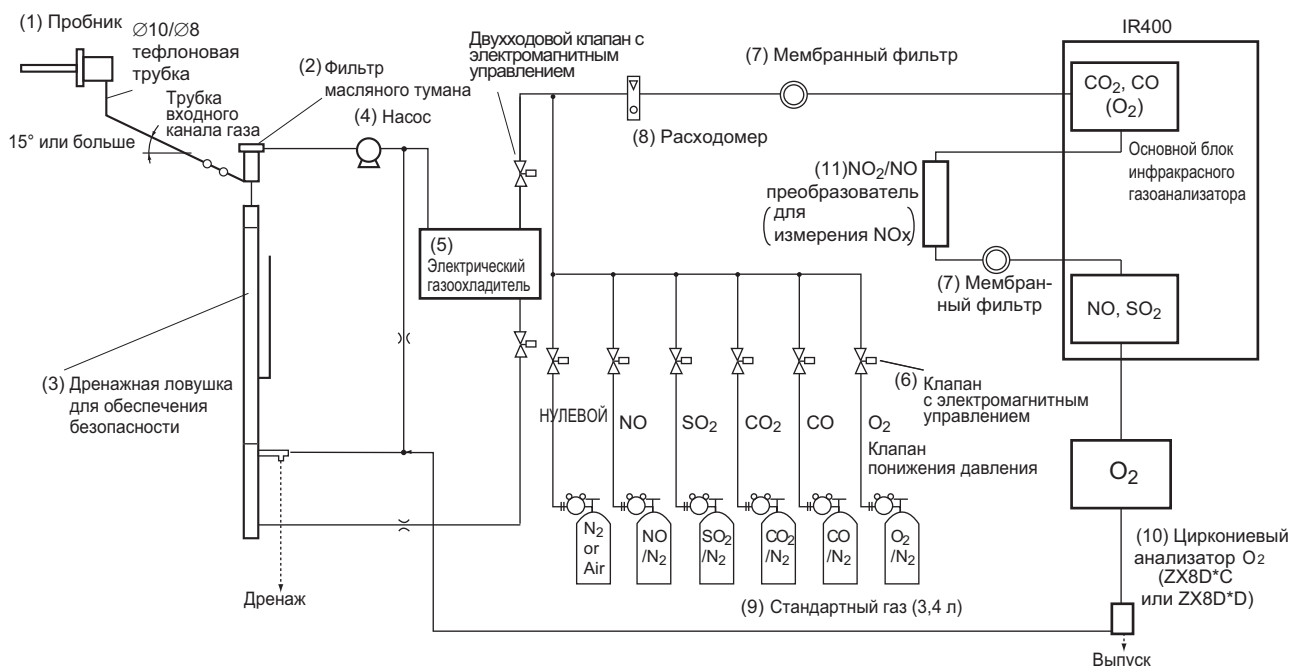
(1) Пробник $\varnothing 10/\varnothing 8$ тефлоновая трубка

Трубка входного канала газа

15° или больше

(2) Фильтр масляного тумана

(4) Насос

Двухходовой клапан с электромагнитным управлением

(7) Мембранный фильтр

IR400

$CO_2$, CO ($O_2$)

(8) Расходомер

Основной блок инфракрасного газоанализатора

(11)$NO_2$/NO преобразователь (для измерения NOx)

(5) Электрический газоохладитель

(7) Мембранный фильтр

NO, $SO_2$

(3) Дренажная ловушка для обеспечения безопасности

(6) Клапан с электромагнитным управлением

НУЛЕВОЙ NO $SO_2$ $CO_2$ CO $O_2$

Клапан понижения давления

$O_2$

$N_2$ or Air

NO /$N_2$

$SO_2$ /$N_2$

$CO_2$ /$N_2$

CO /$N_2$

$O_2$ /$N_2$

(10) Циркониевый анализатор $O_2$ (ZX8D*C или ZX8D*D)

Дренаж

(9) Стандартный газ (3,4 л)

Выпуск